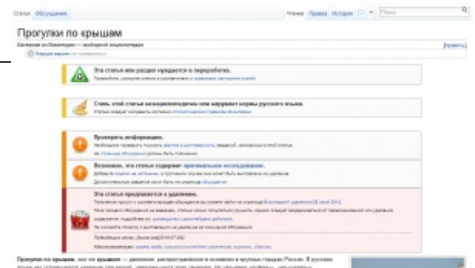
Статья Обсуждение

Чтение Правка История Поиск

Прогулки по крышам

Материал из Википедии — свободной энциклопедии

[править]

Эта статья или раздел нуждается в переработке.

Стиль этой статьи неэнциклопедичен или нарушает нормы русского языка.

Проверить информацию.

Возможно, эта статья содержит оригинальное исследование.

Эта статья предлагается к удалению.

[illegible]

Прогулки по крышам

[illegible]